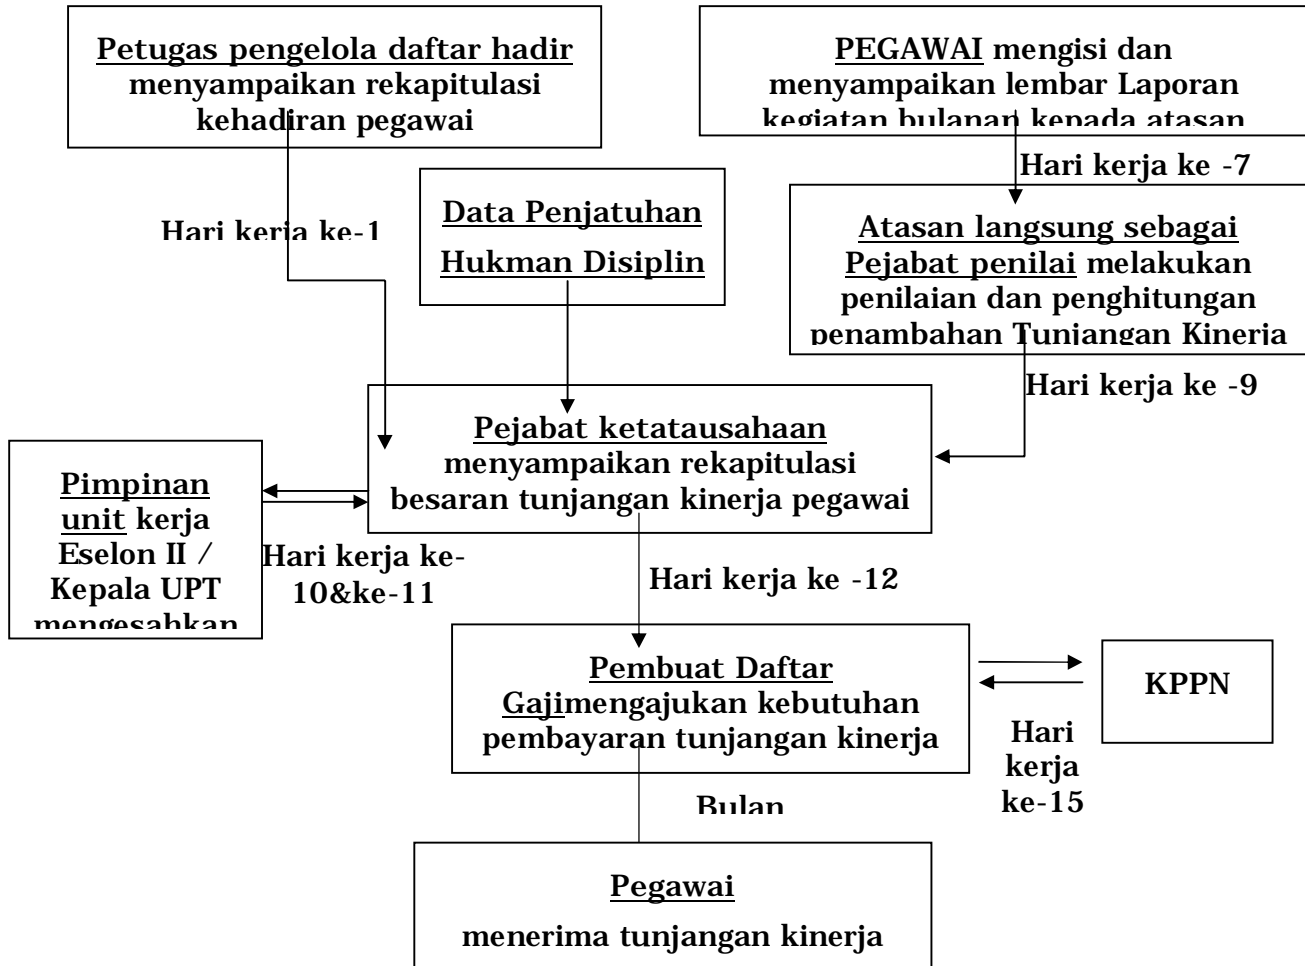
Petugas pengelola daftar hadir menyampaikan rekapitulasi kehadiran pegawai

PEGAWAI mengisi dan menyampaikan lembar Laporan kegiatan bulanan kepada atasan

Hari kerja ke -7

Data Penjatuhan Hukman Disiplin

Hari kerja ke-1

Atasan langsung sebagai Pejabat penilai melakukan penilaian dan penghitungan penambahan Tunjangan Kinerja

Hari kerja ke -9

Pejabat ketatausahaan menyampaikan rekapitulasi besaran tunjangan kinerja pegawai

Pimpinan unit kerja Eselon II / Kepala UPT mengesahkan

Hari kerja ke-10&ke-11

Hari kerja ke -12

Pembuat Daftar Gajimengajukan kebutuhan pembayaran tunjangan kinerja

KPPN

Hari kerja ke-15

Bulan

Pegawai

menerima tunjangan kinerja